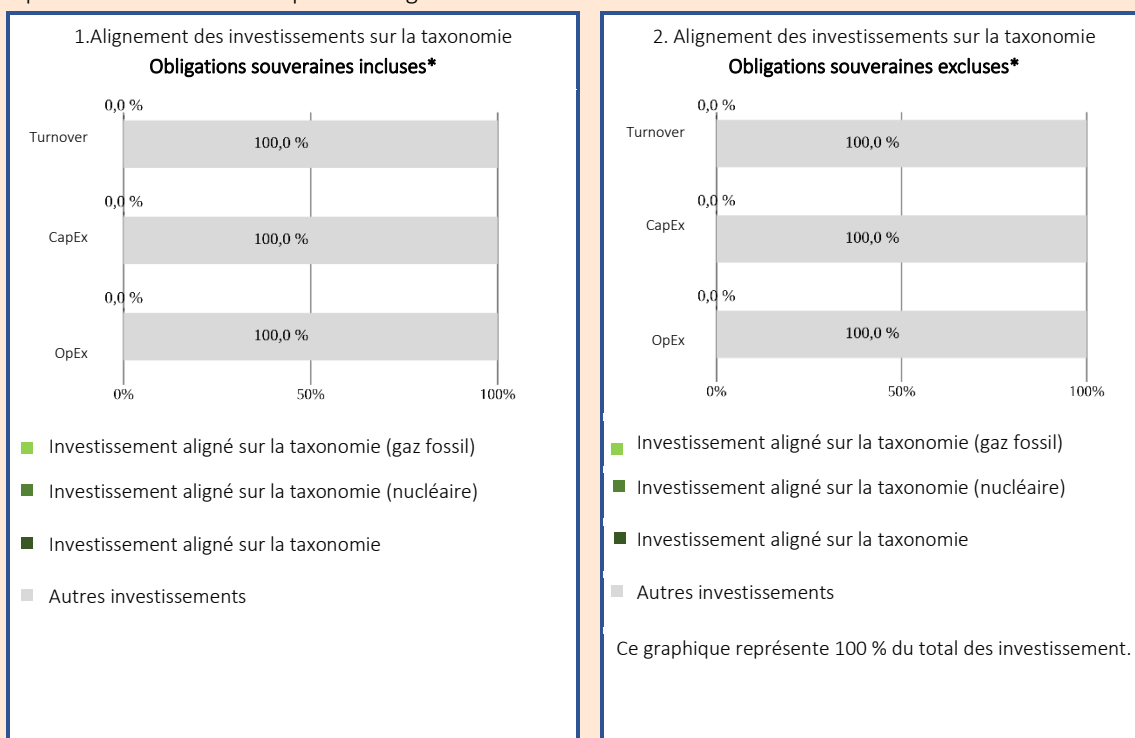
1.Alignement des investissements sur la taxonomie
Obligations souveraines incluses*

| | | |
|---|---|---|
| Turnover | 0,0 % | 100,0 % |
| CapEx | 0,0 % | 100,0 % |
| OpEx | 0,0 % | 100,0 % |

0% 50% 100%

Investissement aligné sur la taxonomie (gaz fossil)
Investissement aligné sur la taxonomie (nucléaire)
Investissement aligné sur la taxonomie
Autres investissements

2. Alignement des investissements sur la taxonomie
Obligations souveraines excluses*

| | | |
|---|---|---|
| Turnover | 0,0 % | 100,0 % |
| CapEx | 0,0 % | 100,0 % |
| OpEx | 0,0 % | 100,0 % |

0% 50% 100%

Investissement aligné sur la taxonomie (gaz fossil)
Investissement aligné sur la taxonomie (nucléaire)
Investissement aligné sur la taxonomie
Autres investissements

Ce graphique représente 100 % du total des investissement.